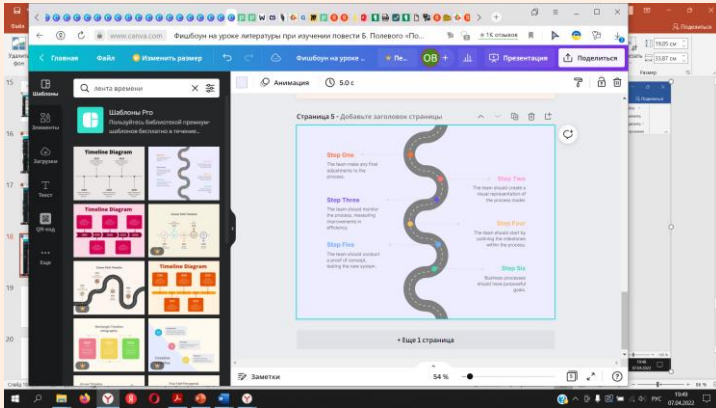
www.canva.com Фишбоун на уроке литературы при изучении повести Б. Полевого «По...

1К отзывов

Главная Файл Изменить размер Фишбоун на уроке ... Пе... OB + Презентация Поделиться

лента времени

Шаблоны

Элементы

Загрузки

Текст

QR-код

Еще

Шаблоны Pro
Попробуйте бесплатно тысячи премиум-шаблонов бесплатно в течение...

Timeline Diagram

Timeline Diagram

Timeline Diagram

Анимация 5.0 с

Страница 5 - Добавьте заголовок страницы

Step One
The team make any final adjustments to the process.

Step Two
The team should create a visual representation of the process routes.

Step Three
The team should monitor the process, measuring improvements in efficiency.

Step Four
The team should start by outlining the milestones within the process.

Step Five
The team should conduct a proof of concept, testing the new system.

Step Six
Business processes should have purposeful goals.

+ Еще 1 страница

Заметки 54 %

Поделиться

Размер

Слайд 18

19:49
07.04.2022